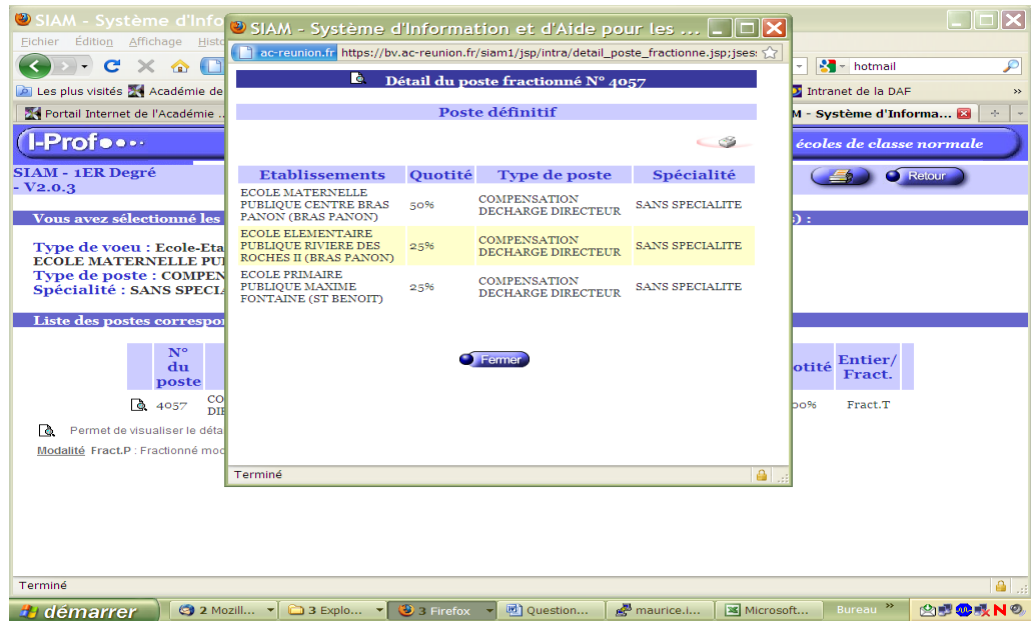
SIAM - Système d'Info

Fichier Édition Affichage Histo

hotmail

Les plus visités Académie de

Intranet de la DAF

Portail Internet de l'Académie ...

M - Système d'Informa...

I-Prof

écoles de classe normale

SIAM - 1ER Degré - V2.0.3

Retour

Vous avez sélectionné les

) :

Type de voeu : Ecole-Eta
ECOLE MATERNELLE PU
Type de poste : COMPEN
Spécialité : SANS SPECI

Liste des postes correspo

| N° du poste | | otité | Entier/ Fract. |
|---|---|---|---|
| 4057 | CO DI | 0% | Fract.T |

Permet de visualiser le déta

Modalité Fract.P : Fractionné mo

Terminé

SIAM - Système d'Information et d'Aide pour les ...

ac-reunion.fr https://bv.ac-reunion.fr/siam1/jsp/intra/detail_poste_fractionne.jsp;jses

Détail du poste fractionné N° 4057

Poste définitif

| Etablissements | Quotité | Type de poste | Spécialité |
|---|---|---|---|
| ECOLE MATERNELLE PUBLIQUE CENTRE BRAS PANON (BRAS PANON) | 50% | COMPENSATION DECHARGE DIRECTEUR | SANS SPECIALITE |
| ECOLE ELEMENTAIRE PUBLIQUE RIVIERE DES ROCHES II (BRAS PANON) | 25% | COMPENSATION DECHARGE DIRECTEUR | SANS SPECIALITE |
| ECOLE PRIMAIRE PUBLIQUE MAXIME FONTAINE (ST BENOIT) | 25% | COMPENSATION DECHARGE DIRECTEUR | SANS SPECIALITE |

Fermer

Terminé

démarrer | 2 Mozill... | 3 Explo... | 3 Firefox | Question... | maurice.i... | Microsoft... | Bureau